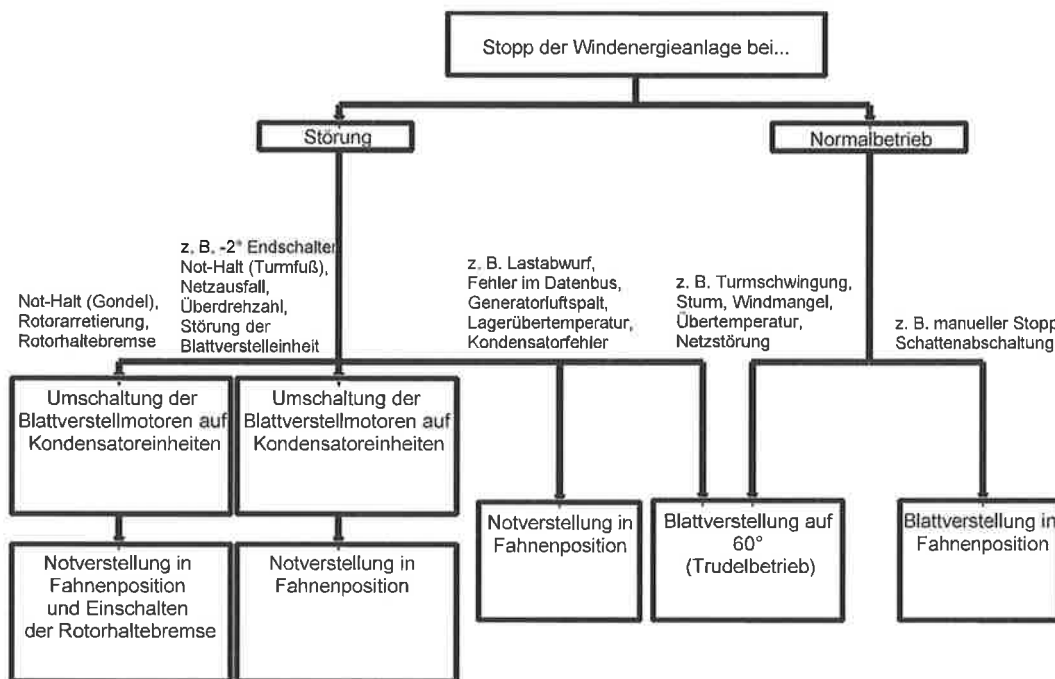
Stopp der Windenergieanlage bei...

Störung

Normalbetrieb

Not-Halt (Gondel), Rotorarretierung, Rotorhaltebremse

z. B. -2° Endschalter Not-Halt (Turmfuß), Netzausfall, Überdrehzahl, Störung der Blattverstelleinheit

z. B. Lastabwurf, Fehler im Datenbus, Generatorluftspalt, Lagerübertemperatur, Kondensatorfehler

z. B. Turmschwingung, Sturm, Windmangel, Übertemperatur, Netzstörung

z. B. manueller Stopp Schattenabschaltung

Umschaltung der Blattverstellmotoren auf Kondensatoreinheiten

Umschaltung der Blattverstellmotoren auf Kondensatoreinheiten

Notverstellung in Fahnenposition

Blattverstellung auf 60° (Trudelbetrieb)

Blattverstellung in Fahnenposition

Notverstellung in Fahnenposition und Einschalten der Rotorhaltebremse

Notverstellung in Fahnenposition